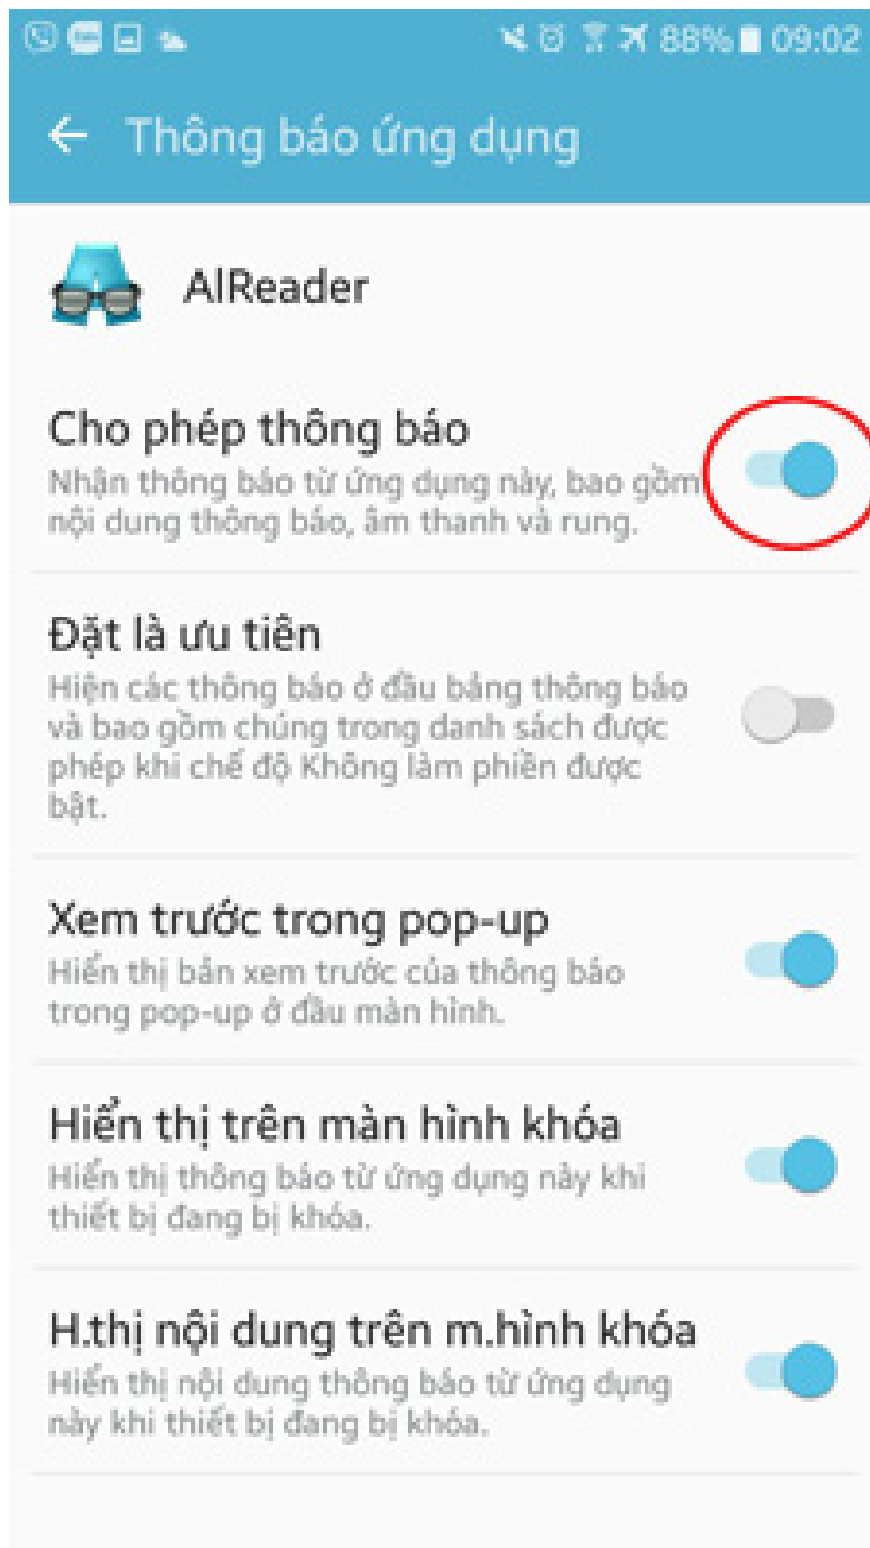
88% 09:02

Thông báo ứng dụng

AlReader

Cho phép thông báo
Nhận thông báo từ ứng dụng này, bao gồm nội dung thông báo, âm thanh và rung.

Đặt là ưu tiên
Hiện các thông báo ở đầu bảng thông báo và bao gồm chúng trong danh sách được phép khi chế độ Không làm phiền được bật.

Xem trước trong pop-up
Hiển thị bản xem trước của thông báo trong pop-up ở đầu màn hình.

Hiển thị trên màn hình khóa
Hiển thị thông báo từ ứng dụng này khi thiết bị đang bị khóa.

H.thị nội dung trên m.hình khóa
Hiển thị nội dung thông báo từ ứng dụng này khi thiết bị đang bị khóa.